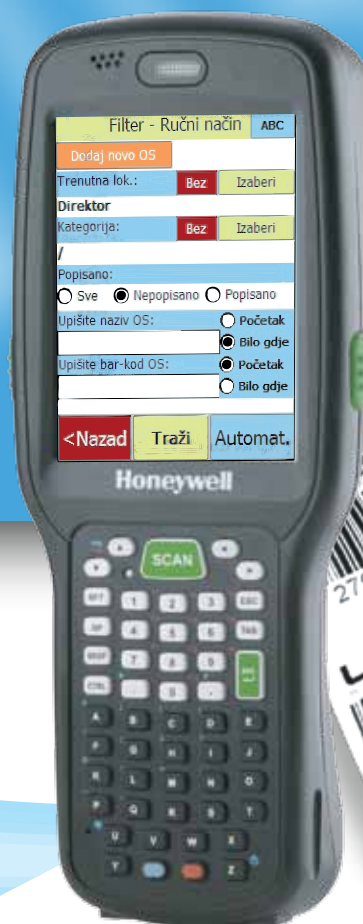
Filter - Ručni način
ABC
Dodaj novo OS
Trenutna lok.:
Bez
Izaberi
Direktor
Kategorija:
Bez
Izaberi
/
Popisano:
Sve
Nepopisano
Popisano
Upišite naziv OS:
Početak
Bilo gdje
Upišite bar-kod OS:
Početak
Bilo gdje
<Nazad
Traži
Automat.
Honeywell
SCAN
A
B
C
D
E
F
G
H
I
J
K
L
M
N
O
P
Q
R
S
T
U
V
W
X
Y
Z
27